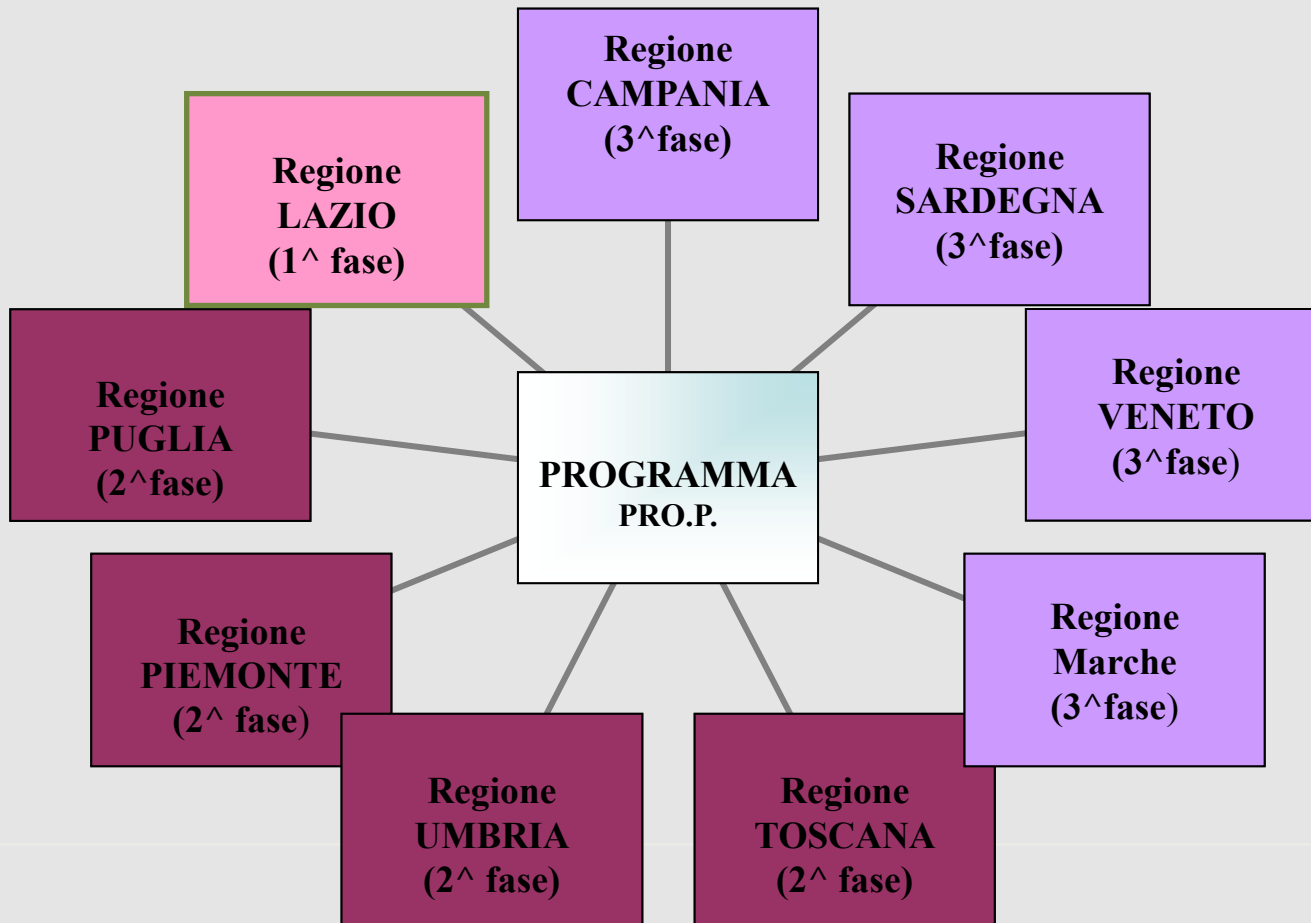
Regione CAMPANIA (3^fase)

Regione LAZIO (1^ fase)

Regione SARDEGNA (3^fase)

Regione PUGLIA (2^fase)

PROGRAMMA PRO.P.

Regione VENETO (3^fase)

Regione PIEMONTE (2^ fase)

Regione Marche (3^fase)

Regione UMBRIA (2^ fase)

Regione TOSCANA (2^ fase)